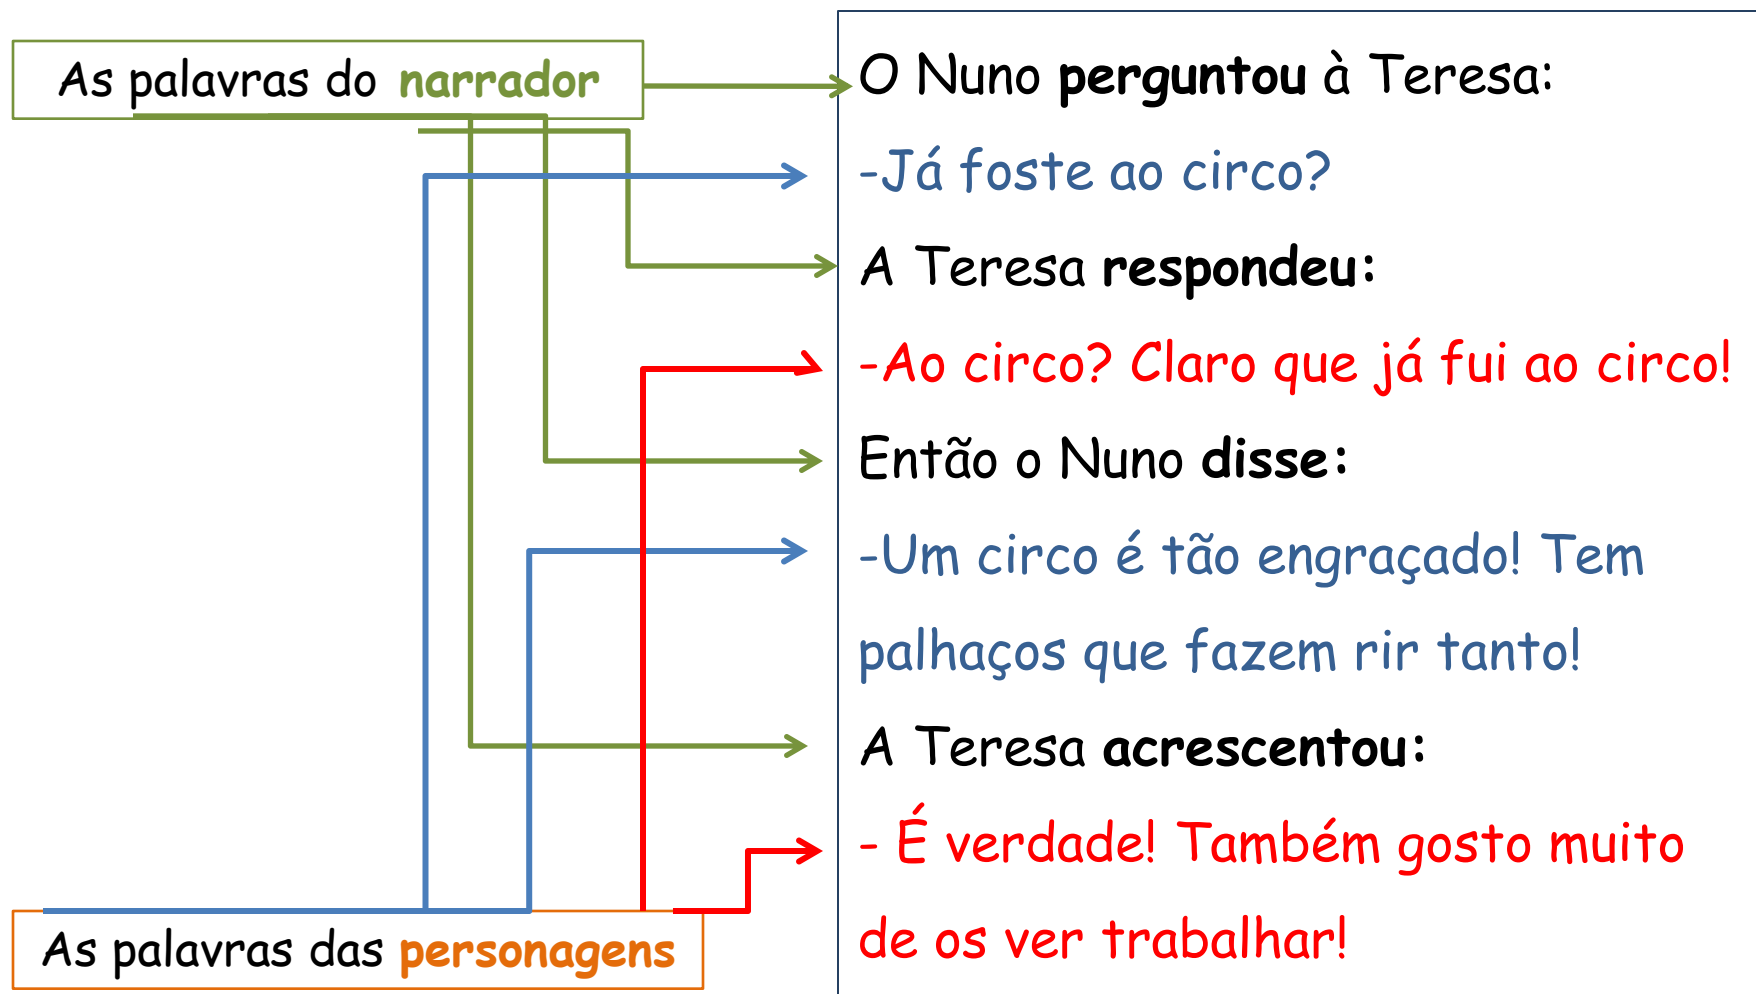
As palavras do narrador

O Nuno perguntou à Teresa:

-Já foste ao circo?

A Teresa respondeu:

-Ao circo? Claro que já fui ao circo!

Então o Nuno disse:

-Um circo é tão engraçado! Tem palhaços que fazem rir tanto!

A Teresa acrescentou:

- É verdade! Também gosto muito de os ver trabalhar!

As palavras das personagens